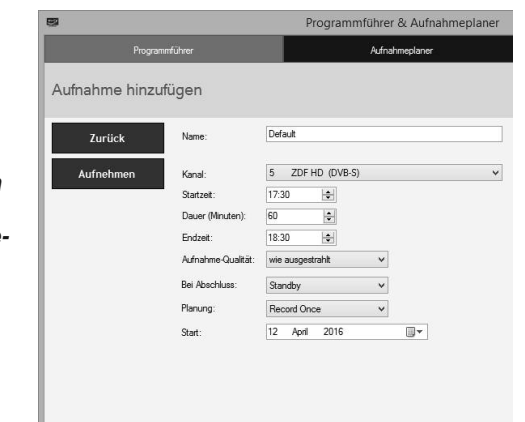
Programmführer & Aufnahmeplaner

Programmführer

Aufnahmeplaner

Aufnahme hinzufügen

Zurück

Aufnehmen

Name: Default

Kanal: 5 ZDF HD (DVB-S)

Startzeit: 17:30

Dauer (Minuten): 60

Endzeit: 18:30

Aufnahme-Qualität: wie ausgestrahlt

Bei Abschluss: Standby

Planung: Record Once

Start: 12 April 2016